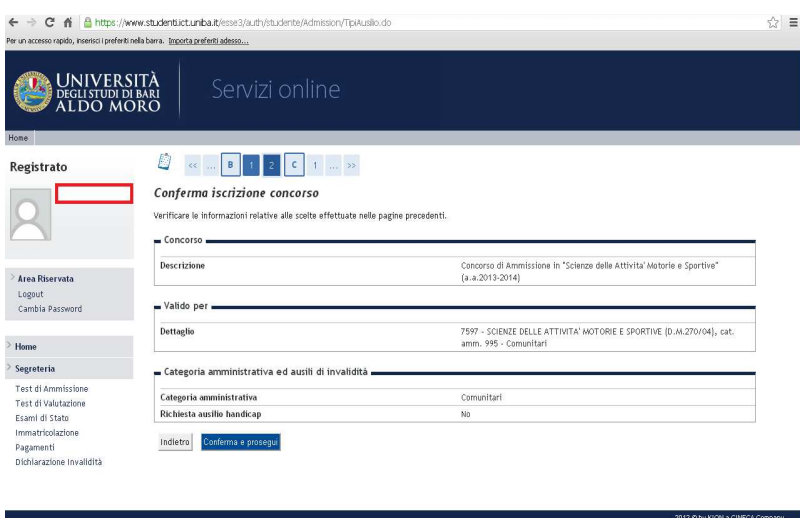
https://www.studenti.ict.uniba.it/esse3/auth/studente/Admission/TipiAusilio.do

Per un accesso rapido, inserisci i preferiti nella barra. Importa preferiti adesso...

UNIVERSITÀ DEGLI STUDI DI BARI ALDO MORO

Servizi online

Home

Registrato

Area Riservata
Logout
Cambia Password

Home

Segreteria
Test di Ammissione
Test di Valutazione
Esami di Stato
Immatricolazione
Pagamenti
Dichiarazione Invalidità

<< ... B 1 2 C 1 ... >>

Conferma iscrizione concorso

Verificare le informazioni relative alle scelte effettuate nelle pagine precedenti.

Concorso

| Descrizione | Concorso di Ammissione in "Scienze delle Attivita' Motorie e Sportive" (a.a.2013-2014) |
|---|---|

Valido per

| Dettaglio | 7597 - SCIENZE DELLE ATTIVITA' MOTORIE E SPORTIVE (D.M.270/04), cat. amm. 995 - Comunitari |
|---|---|

Categoria amministrativa ed ausili di invalidità

| Categoria amministrativa | Comunitari |
|---|---|
| Richiesta ausilio handicap | No |

Indietro Conferma e prosegui

2012 © by KION a CINECA Company